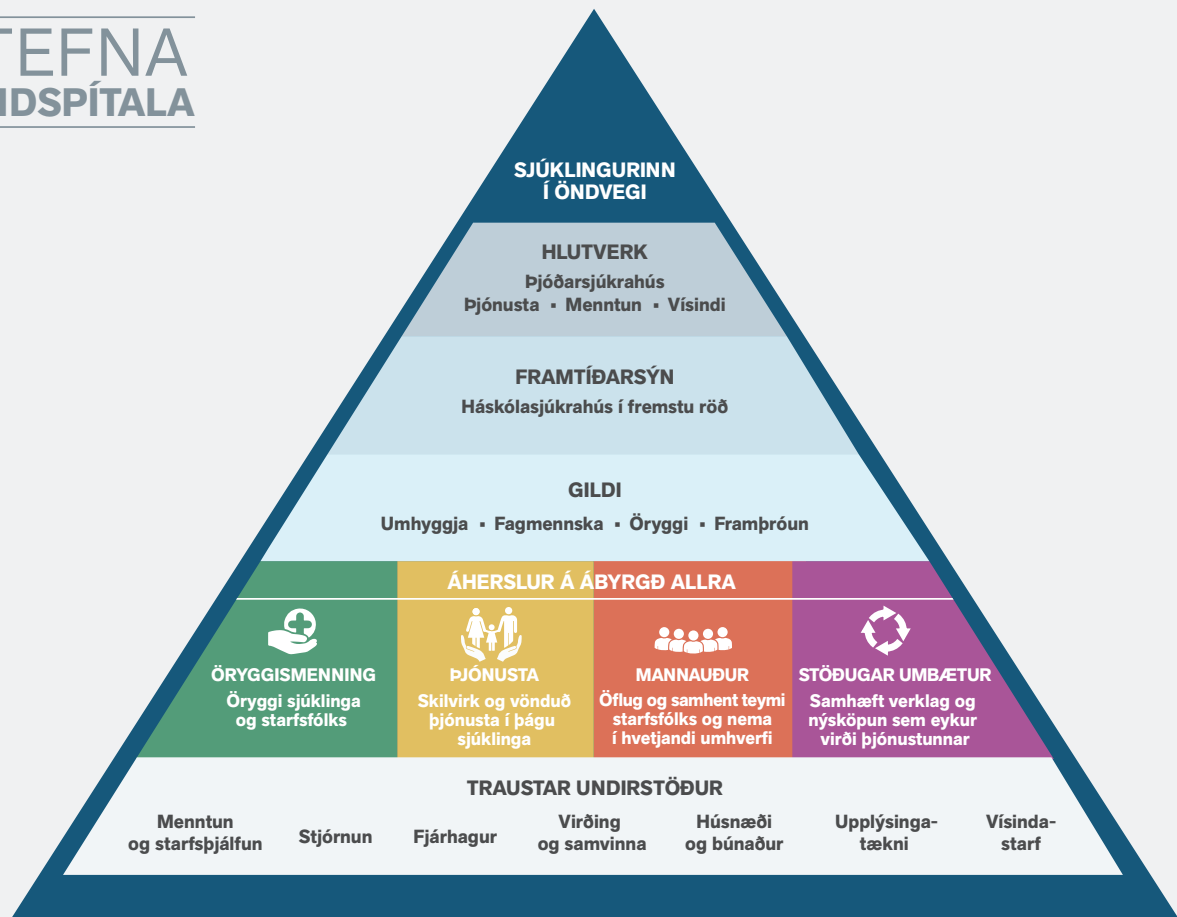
TEFNA
NDSPÍTALA

SJÚKLINGURINN Í ÖNDVEGI

HLUTVERK
Þjóðarsjúkrahús
Þjónusta ▪ Menntun ▪ Vísindi

FRAMTÍÐARSÝN
Háskólasjúkrahús í fremstu röð

GILDI
Umhyggja ▪ Fagmennska ▪ Öryggi ▪ Framþróun

ÁHERSLUR Á ÁBYRGÐ ALLRA

ÖRYGGISMENNING
Öryggi sjúklinga og starfsfólks

ÞJÓNUSTA
Skilvirk og vönduð þjónusta í þágu sjúklinga

MANNAUÐUR
Öflug og samhent teymi starfsfólks og nema í hvetjandi umhverfi

STÖÐUGAR UMBÆTUR
Samhæft verklag og nýsköpun sem eykur virði þjónustunnar

TRAUSTAR UNDIRSTÖÐUR
Menntun og starfsþjálfun
Stjórnun
Fjárhagur
Virðing og samvinna
Húsnæði og búnaður
Upplýsingatækni
Vísindastarf